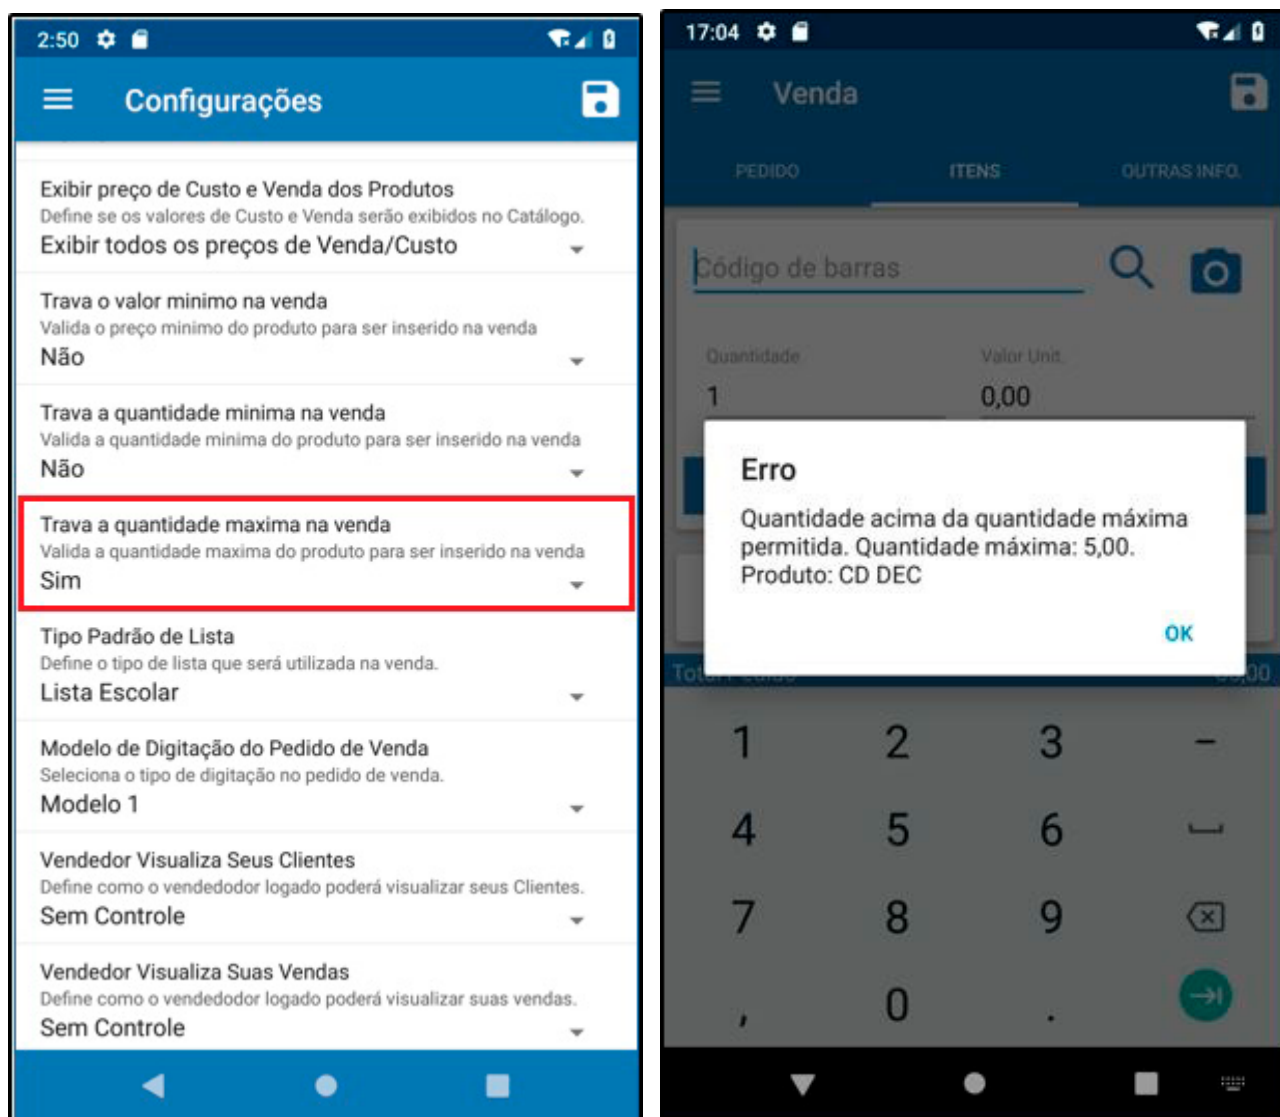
2:50

Configurações

Exibir preço de Custo e Venda dos Produtos
Define se os valores de Custo e Venda serão exibidos no Catálogo.
Exibir todos os preços de Venda/Custo

Trava o valor minimo na venda
Valida o preço minimo do produto para ser inserido na venda
Não

Trava a quantidade minima na venda
Valida a quantidade minima do produto para ser inserido na venda
Não

Trava a quantidade maxima na venda
Valida a quantidade maxima do produto para ser inserido na venda
Sim

Tipo Padrão de Lista
Define o tipo de lista que será utilizada na venda.
Lista Escolar

Modelo de Digitação do Pedido de Venda
Seleciona o tipo de digitação no pedido de venda.
Modelo 1

Vendedor Visualiza Seus Clientes
Define como o vendedodor logado poderá visualizar seus Clientes.
Sem Controle

Vendedor Visualiza Suas Vendas
Define como o vendedodor logado poderá visualizar suas vendas.
Sem Controle

17:04

Venda

PEDIDO ITENS OUTRAS INFO.

Código de barras

Quantidade Valor Unit.
1 0,00

Erro
Quantidade acima da quantidade máxima permitida. Quantidade máxima: 5,00.
Produto: CD DEC

OK

Total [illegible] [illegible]0,00

1 2 3 –
4 5 6
7 8 9
, 0 .